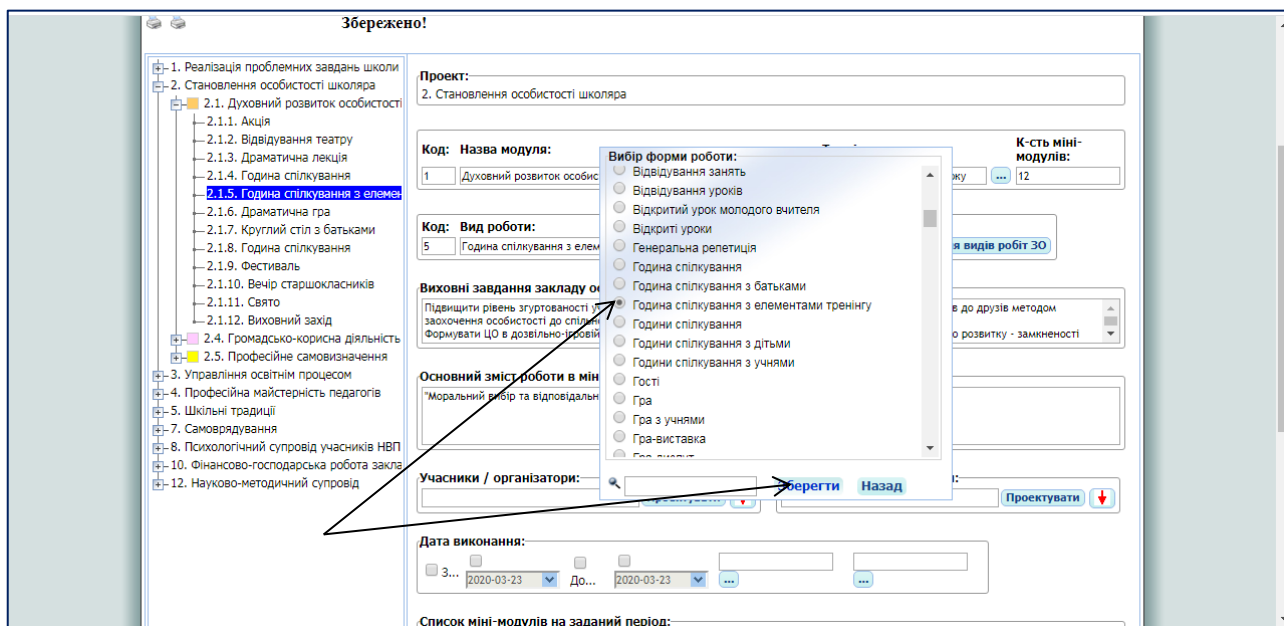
Збережено!

1. Реалізація проблемних завдань школи
2. Становлення особистості школяра
2.1. Духовний розвиток особистості
2.1.1. Акція
2.1.2. Відвідування театру
2.1.3. Драматична лекція
2.1.4. Година спілкування
2.1.5. Година спілкування з елемен
2.1.6. Драматична гра
2.1.7. Круглий стіл з батьками
2.1.8. Година спілкування
2.1.9. Фестиваль
2.1.10. Вечір старшокласників
2.1.11. Свято
2.1.12. Виховний захід
2.4. Громадсько-корисна діяльність
2.5. Професійне самовизначення
3. Управління освітнім процесом
4. Професійна майстерність педагогів
5. Шкільні традиції
7. Самоврядування
8. Психологічний супровід учасників НВП
10. Фінансово-господарська робота закла
12. Науково-методичний супровід

Проект:
2. Становлення особистості школяра

Код: Назва модуля:
1 Духовний розвиток особис
К-сть міні-модулів:
12

Код: Вид роботи:
5 Година спілкування з елем
я видів робіт ЗО

Виховні завдання закладу о
Підвищити рівень згуртованості у
заохочення особистості до спілкн
Формувати ЦО в дозвільно-ігрові
е до друзів методом
о розвитку - замкненості

Основний зміст роботи в мін
"Моральний вибір та відповідальн

Учасники / організатори:
Проектувати

Дата виконання:
З...
2020-03-23
До...
2020-03-23

Список міні-модулів на заданий період:

Вибір форми роботи:
Відвідування занять
Відвідування уроків
Відкритий урок молодого вчителя
Відкриті уроки
Генеральна репетиція
Година спілкування
Година спілкування з батьками
Година спілкування з елементами тренінгу
Години спілкування
Години спілкування з дітьми
Години спілкування з учнями
Гості
Гра
Гра з учнями
Гра-виставка
Гра-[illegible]

Зберегти
Назад